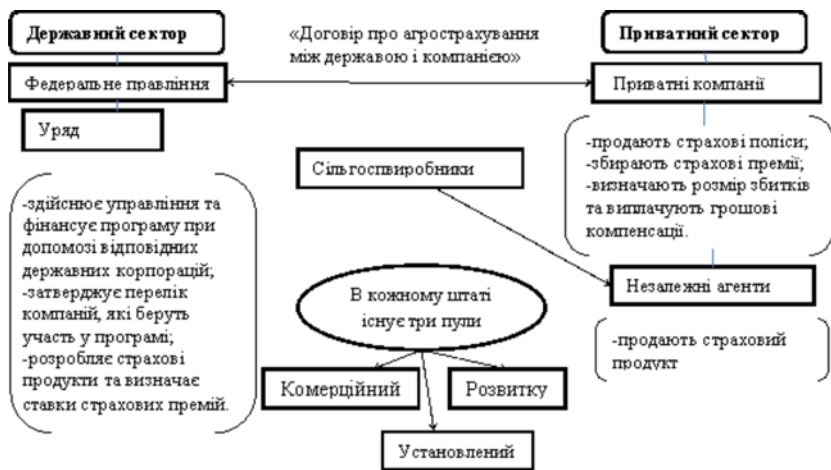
Державний сектор

«Договір про агрострахування між державою і компанією»

Приватний сектор

Федеральне правління

Приватні компанії

Уряд

-продають страхові поліси;
-збирають страхові премії;
-визначають розмір збитків та виплачують грошові компенсації.

Сільгоспвиробники

-здійснює управління та фінансує програму при допомозі відповідних державних корпорацій;
-затверджує перелік компаній, які беруть участь у програмі;
-розробляє страхові продукти та визначає ставки страхових премій.

Незалежні агенти

В кожному штаті існує три пули

-продають страховий продукт

Комерційний

Розвитку

Установлений